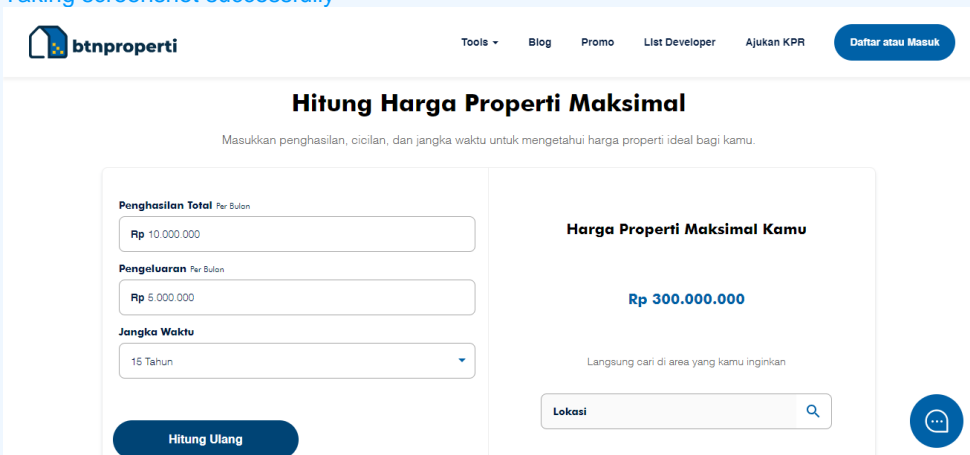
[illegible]

btnproperti

Tools ▾ Blog Promo List Developer Ajukan KPR Daftar atau Masuk

Hitung Harga Properti Maksimal

Masukkan penghasilan, cicilan, dan jangka waktu untuk mengetahui harga properti ideal bagi kamu.

Penghasilan Total Per Bulan

Rp 10.000.000

Pengeluaran Per Bulan

Rp 5.000.000

Jangka Waktu

15 Tahun

Hitung Ulang

Harga Properti Maksimal Kamu

Rp 300.000.000

Langsung cari di area yang kamu inginkan

Lokasi